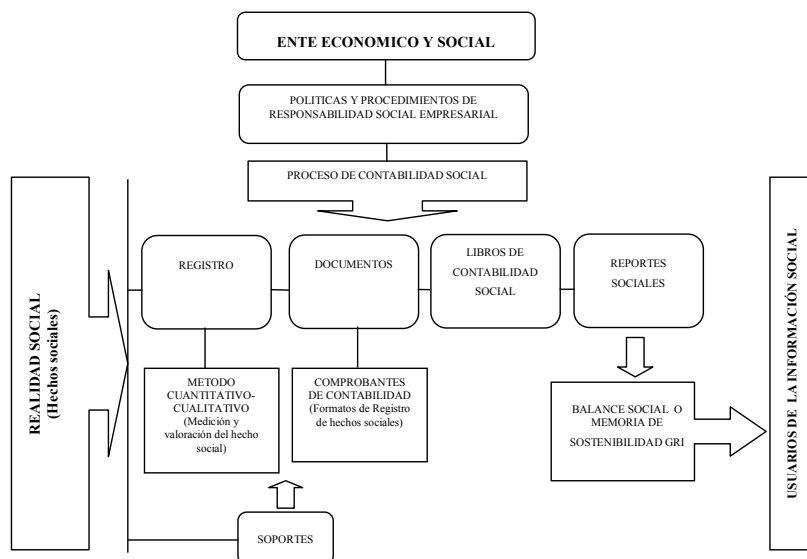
ENTE ECONOMICO Y SOCIAL

POLITICAS Y PROCEDIMIENTOS DE RESPONSABILIDAD SOCIAL EMPRESARIAL

PROCESO DE CONTABILIDAD SOCIAL

REALIDAD SOCIAL (Hechos sociales)

REGISTRO

DOCUMENTOS

LIBROS DE CONTABILIDAD SOCIAL

REPORTES SOCIALES

METODO CUANTITATIVO-CUALITATIVO (Medición y valoración del hecho social)

COMPROBANTES DE CONTABILIDAD (Formatos de Registro de hechos sociales)

BALANCE SOCIAL O MEMORIA DE SOSTENIBILIDAD GRI

SOPORTES

USUARIOS DE LA INFORMACIÓN SOCIAL